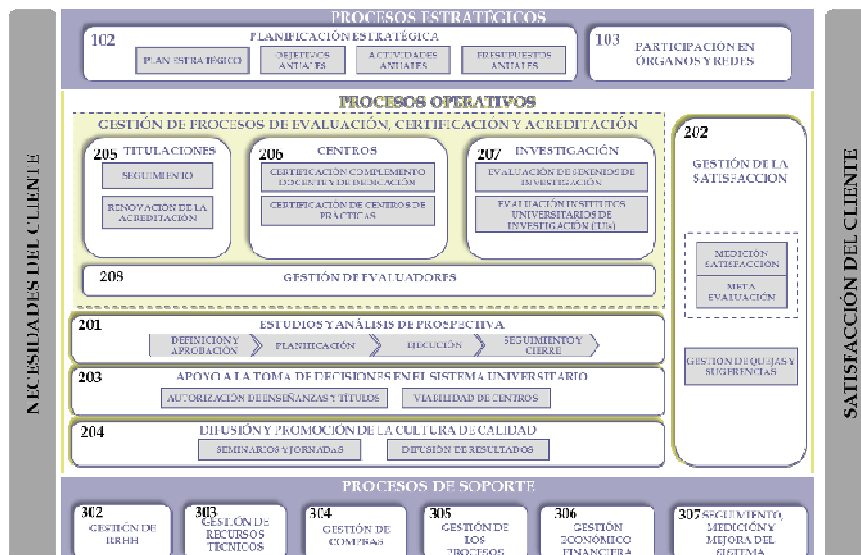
NECESIDADES DEL CLIENTE

PROCESOS ESTRATÉGICOS

102 PLANIFICACIÓN ESTRATÉGICA

PLAN ESTRATÉGICO

OBJETIVOS ANUALES

ACTIVIDADES ANUALES

PRESUPUESTOS ANUALES

103 PARTICIPACIÓN EN ÓRGANOS Y REDES

PROCESOS OPERATIVOS

GESTIÓN DE PROCESOS DE EVALUACIÓN, CERTIFICACIÓN Y ACREDITACIÓN

205 TITULACIONES

SEGUIMIENTO

RENOVACIÓN DE LA ACREDITACIÓN

206 CENTROS

CERTIFICACIÓN COMPLEMENTO DOCENTE Y DE DEDICACIÓN

CERTIFICACIÓN DE CENTROS DE PRÁCTICAS

207 INVESTIGACIÓN

EVALUACIÓN DE SEXENIOS DE INVESTIGACIÓN

EVALUACIÓN INSTITUTOS UNIVERSITARIOS DE INVESTIGACIÓN (IUIs)

208 GESTIÓN DE EVALUADORES

202

GESTIÓN DE LA SATISFACCIÓN

MEDICIÓN SATISFACCIÓN

META EVALUACIÓN

GESTIÓN DE QUEJAS Y SUGERENCIAS

201 ESTUDIOS Y ANÁLISIS DE PROSPECTIVA

DEFINICIÓN Y APROBACIÓN

PLANIFICACIÓN

EJECUCIÓN

SEGUIMIENTO Y CIERRE

203 APOYO A LA TOMA DE DECISIONES EN EL SISTEMA UNIVERSITARIO

AUTORIZACIÓN DE ENSEÑANZAS Y TÍTULOS

VIABILIDAD DE CENTROS

204 DIFUSIÓN Y PROMOCIÓN DE LA CULTURA DE CALIDAD

SEMINARIOS Y JORNADAS

DIFUSIÓN DE RESULTADOS

SATISFACCIÓN DEL CLIENTE

PROCESOS DE SOPORTE

302 GESTIÓN DE RRHH

303 GESTIÓN DE RECURSOS TÉCNICOS

304 GESTIÓN DE COMPRAS

305 GESTIÓN DE LOS PROCESOS

306 GESTIÓN ECONÓMICO FINANCIERA

307 SEGUIMIENTO, MEDICIÓN Y MEJORA DEL SISTEMA